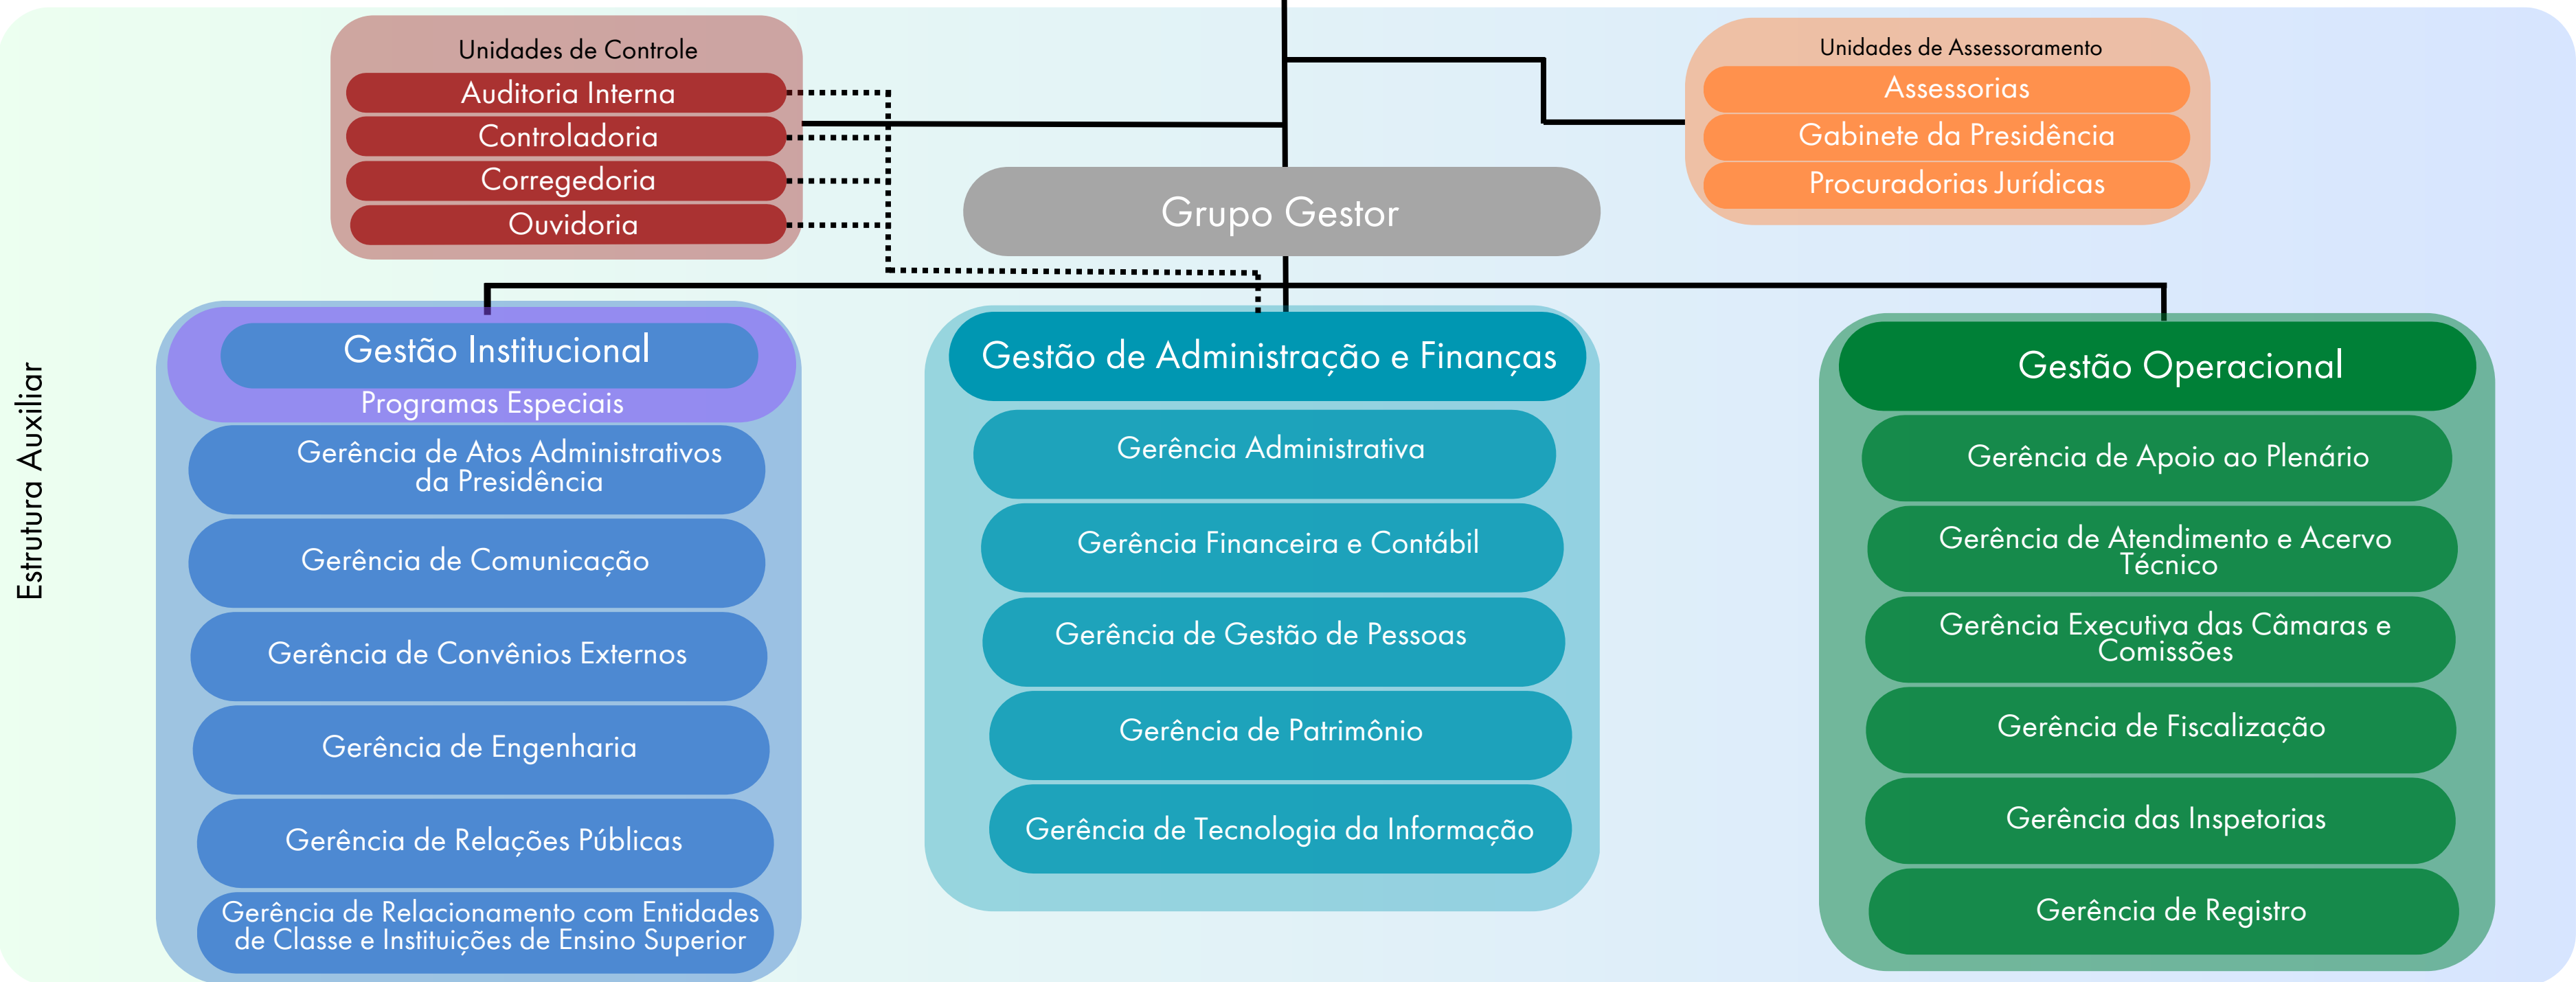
Estrutura Auxiliar

Unidades de Controle
Auditoria Interna
Controladoria
Corregedoria
Ouvidoria

Grupo Gestor

Unidades de Assessoramento
Assessorias
Gabinete da Presidência
Procuradorias Jurídicas

Gestão Institucional
Programas Especiais
Gerência de Atos Administrativos da Presidência
Gerência de Comunicação
Gerência de Convênios Externos
Gerência de Engenharia
Gerência de Relações Públicas
Gerência de Relacionamento com Entidades de Classe e Instituições de Ensino Superior

Gestão de Administração e Finanças
Gerência Administrativa
Gerência Financeira e Contábil
Gerência de Gestão de Pessoas
Gerência de Patrimônio
Gerência de Tecnologia da Informação

Gestão Operacional
Gerência de Apoio ao Plenário
Gerência de Atendimento e Acervo Técnico
Gerência Executiva das Câmaras e Comissões
Gerência de Fiscalização
Gerência das Inspetorias
Gerência de Registro